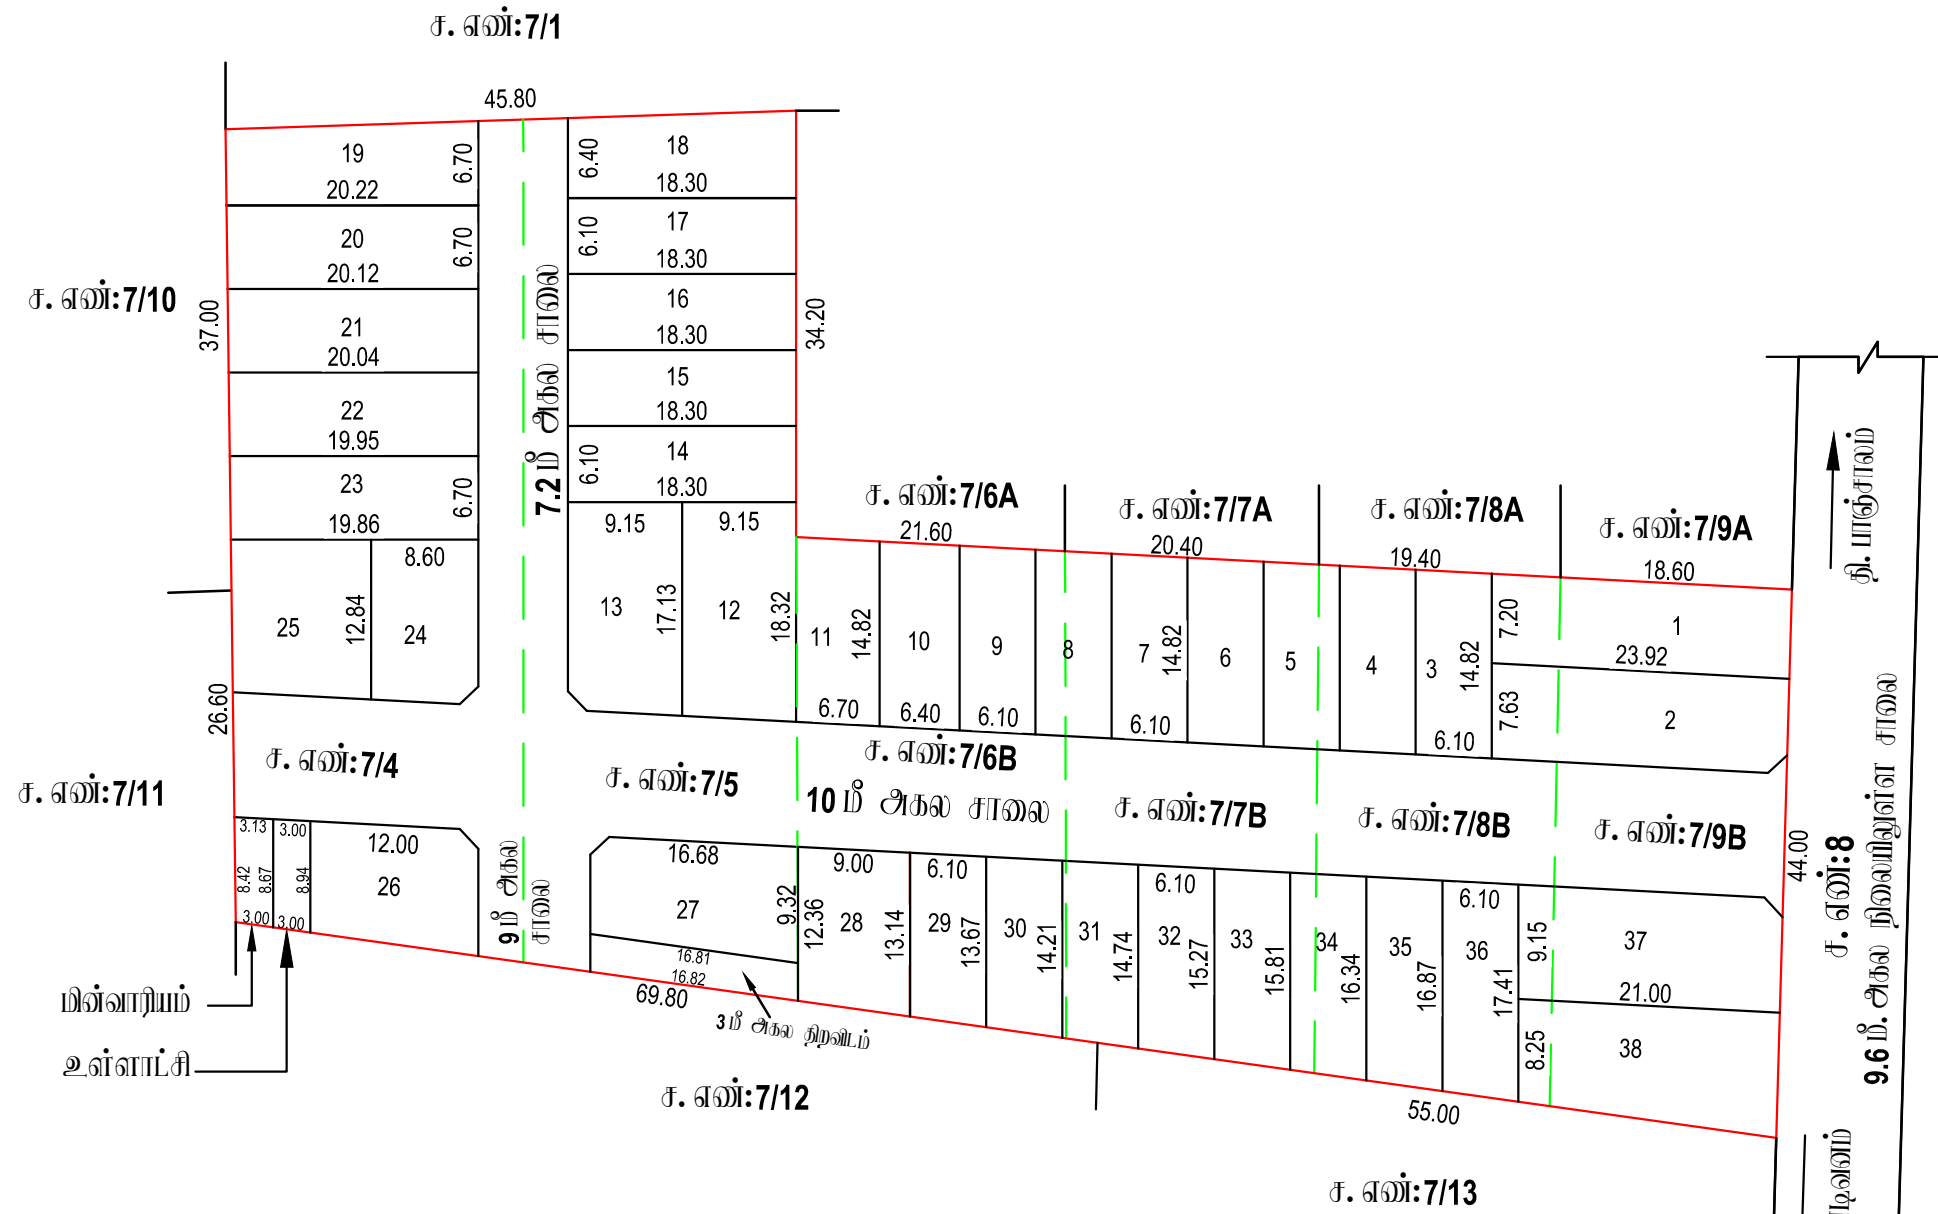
ச. எண்:7/1

45.80

19
20.22
6.70

18
18.30
6.40

20
20.12
6.70

17
18.30
6.10

ச. எண்:7/10

37.00

21
20.04

16
18.30

34.20

22
19.95

15
18.30

7.2மீ அகல சாலை

23
19.86
6.70

14
18.30
6.10

25
12.84
24
8.60

9.15
13
17.13
9.15
12
18.32

ச. எண்:7/6A
21.60
11
14.82
6.70
10
6.40
9
6.10
8

ச. எண்:7/7A
20.40
7
14.82
6.10
6
5

ச. எண்:7/8A
19.40
4
3
14.82
6.10
7.20
7.63

ச. எண்:7/9A
18.60
1
23.92
2

தி. பாஞ்சாலம்

26.60

ச. எண்:7/4

ச. எண்:7/5

ச. எண்:7/6B

10 மீ அகல சாலை

ச. எண்:7/7B

ச. எண்:7/8B

ச. எண்:7/9B

ச. எண்:7/11

3.13
3.00
12.00
26
8.42
8.67
8.94
3.00
3.00

9மீ அகல சாலை

16.68
27
9.32
16.81
16.82
69.80

12.36
9.00
28
13.14
6.10
29
13.67
30
14.21
31
14.74
6.10
32
15.27
33
15.81
34
16.34
35
16.87
6.10
36
17.41
9.15
37
21.00
8.25
38
55.00

44.00

ச. எண்:8
9.6 மீ. அகல நிலையிலுள்ள சாலை

மின்வாரியம்

உள்ளாட்சி

3மீ அகல திறவிடம்

ச. எண்:7/12

ச. எண்:7/13

டிவனம்